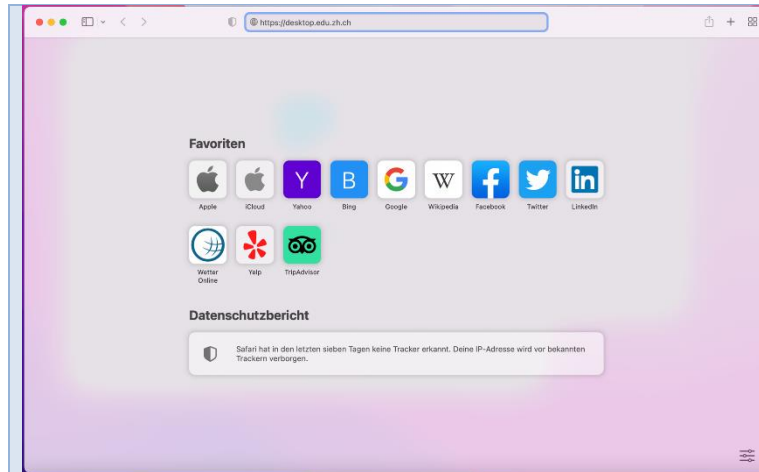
https://desktop.edu.zh.ch

Favoriten

Y B G W

Apple iCloud Yahoo Bing Google Wikipedia Facebook Twitter LinkedIn

Wetter Online Yelp TripAdvisor

Datenschutzbericht

Safari hat in den letzten sieben Tagen keine Tracker erkannt. Deine IP-Adresse wird vor bekannten Trackern verborgen.